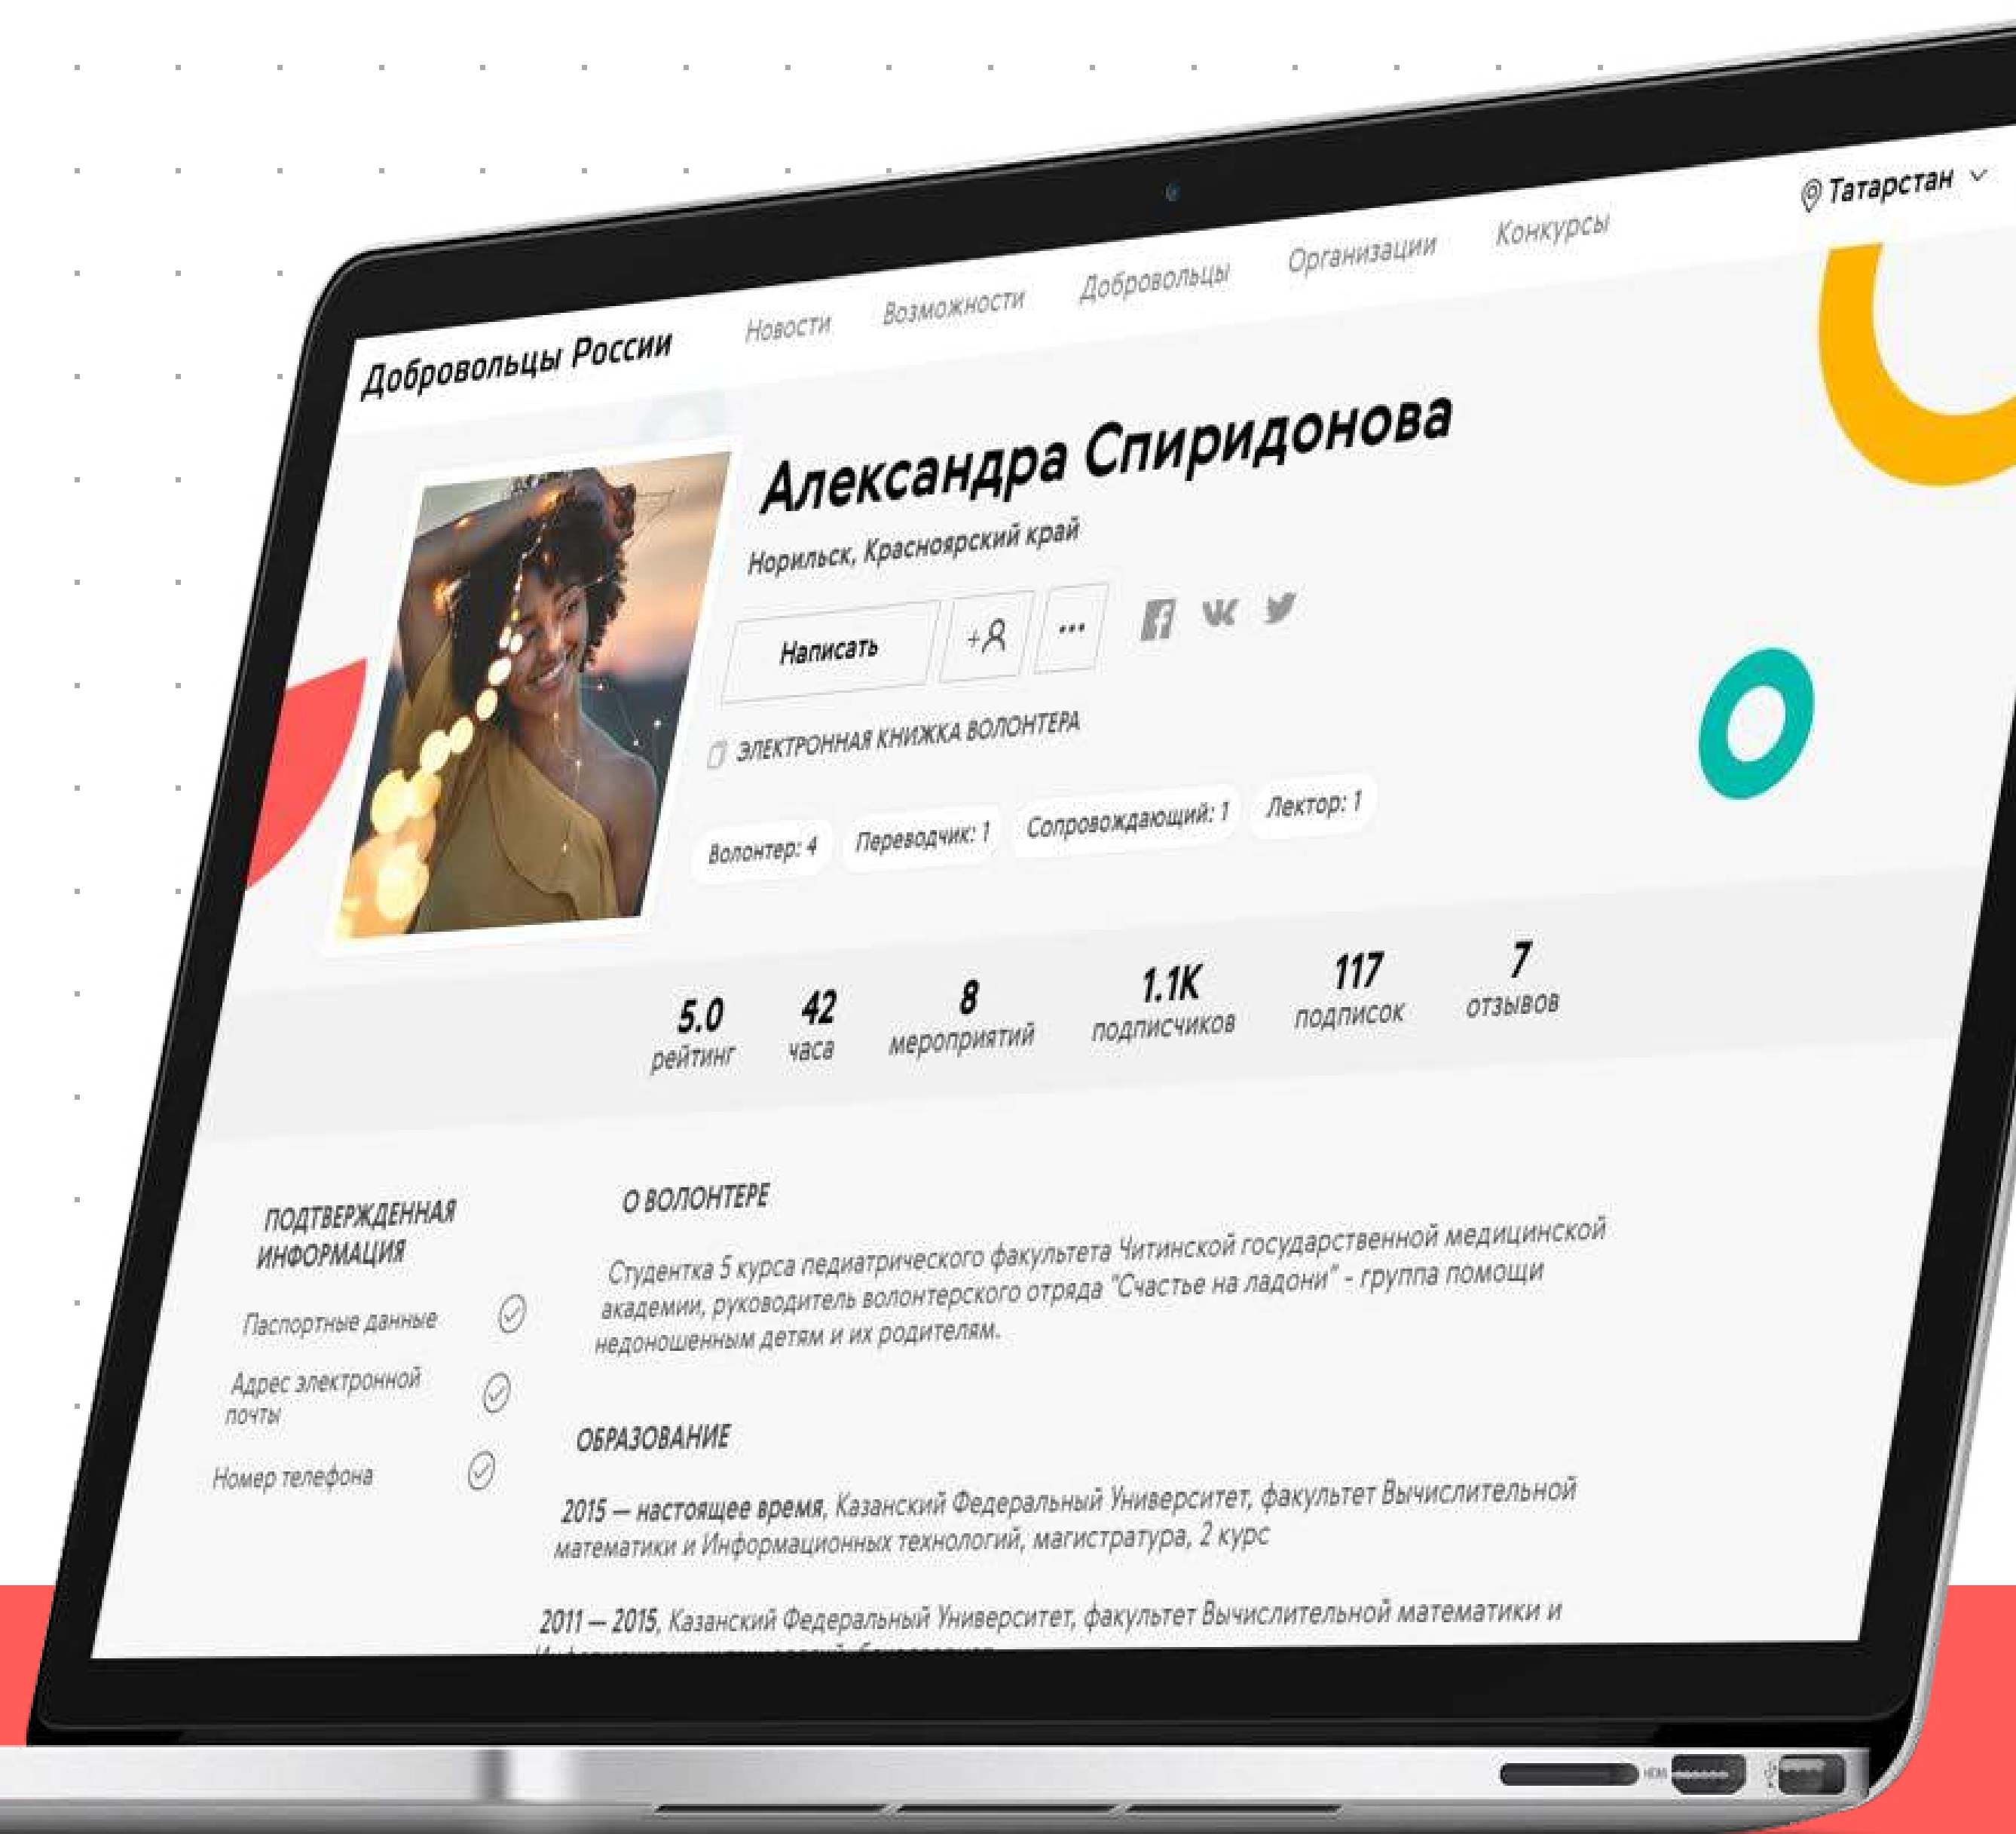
Добровольцы России Новости Возможности Добровольцы Организации Конкурсы Татарстан

Александра Спиридонова

Норильск, Красноярский край

Написать +

...

ЭЛЕКТРОННАЯ КНИЖКА ВОЛОНТЕРА

Волонтер: 4 Переводчик: 1 Сопровождающий: 1 Лектор: 1

5.0 рейтинг
42 часа
8 мероприятий
1.1K подписчиков
117 подписок
7 отзывов

ПОДТВЕРЖДЕННАЯ ИНФОРМАЦИЯ

Паспортные данные

Адрес электронной почты

Номер телефона

О ВОЛОНТЕРЕ

Студентка 5 курса педиатрического факультета Читинской государственной медицинской академии, руководитель волонтерского отряда "Счастье на ладони" - группа помощи недоношенным детям и их родителям.

ОБРАЗОВАНИЕ

2015 — настоящее время, Казанский Федеральный Университет, факультет Вычислительной математики и Информационных технологий, магистратура, 2 курс

2011 — 2015, Казанский Федеральный Университет, факультет Вычислительной математики и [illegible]